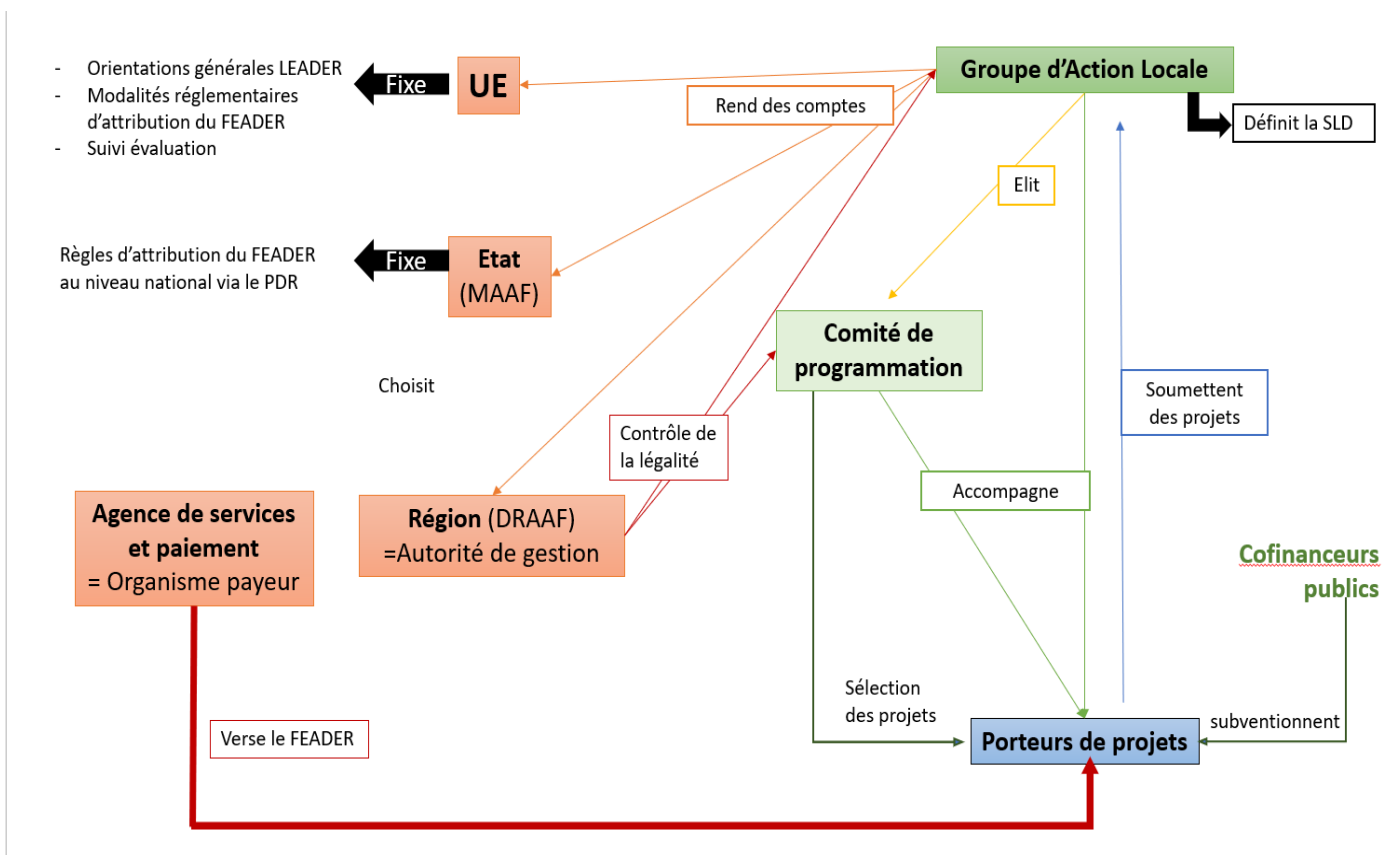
- Orientations générales LEADER
- Modalités réglementaires d'attribution du FEADER
- Suivi évaluation

Fixe

UE

Rend des comptes

Groupe d'Action Locale

Définit la SLD

Elit

Règles d'attribution du FEADER au niveau national via le PDR

Fixe

Etat (MAAF)

Comité de programmation

Choisit

Soumettent des projets

Contrôle de la légalité

Accompagne

Agence de services et paiement = Organisme payeur

Région (DRAAF) =Autorité de gestion

Cofinanceurs publics

Sélection des projets

subventionnent

Verse le FEADER

Porteurs de projets